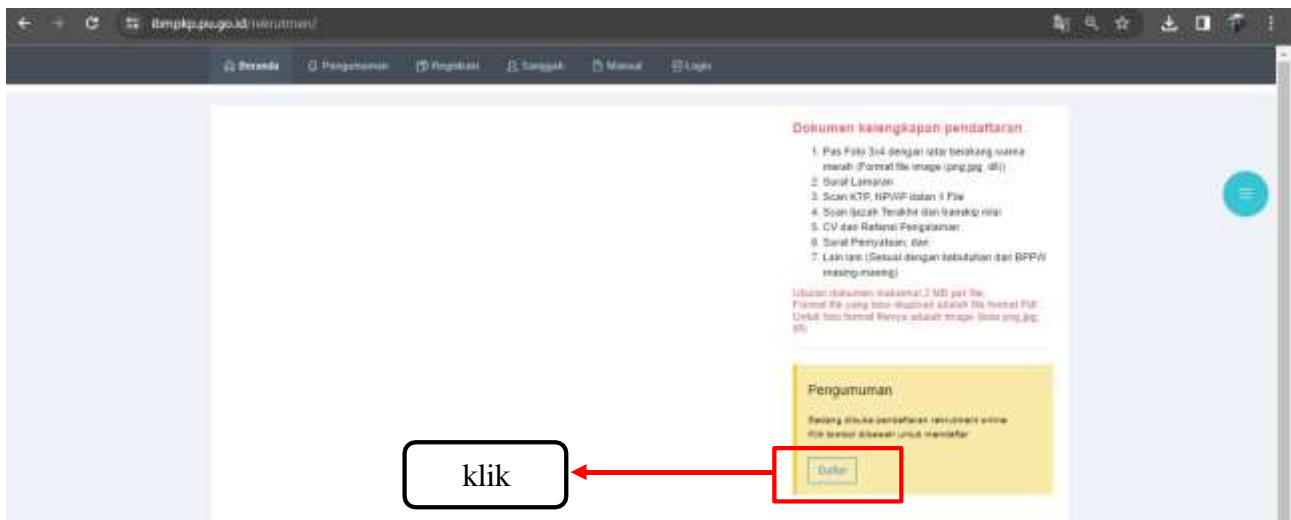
ibmpkp.pu.go.id/rekrutmen/

Beranda | Pengumuman | Registrasi | Sanggah | Manual | Login

Dokumen kelengkapan pendaftaran

1. Pas Foto 3x4 dengan latar belakang warna merah (Format file image (png,jpg, dll))
2. Surat Lamaran
3. Scan KTP, NPWP dalam 1 File
4. Scan Ijazah Terakhir dan transkip nilai
5. CV dan Referensi Pengalaman
6. Surat Pernyataan; dan
7. Lain lain (Sesuai dengan kebutuhan dan BPPW masing-masing)

Ukuran dokumen maksimal 2 MB per file. Format file yang bisa diupload adalah file format Pdf. Untuk foto format filenya adalah image (bisa png,jpg, dll)

Pengumuman

Sedang dibuka pendaftaran rekrutmen online. Klik tombol dibawah untuk mendaftar

Daftar

klik